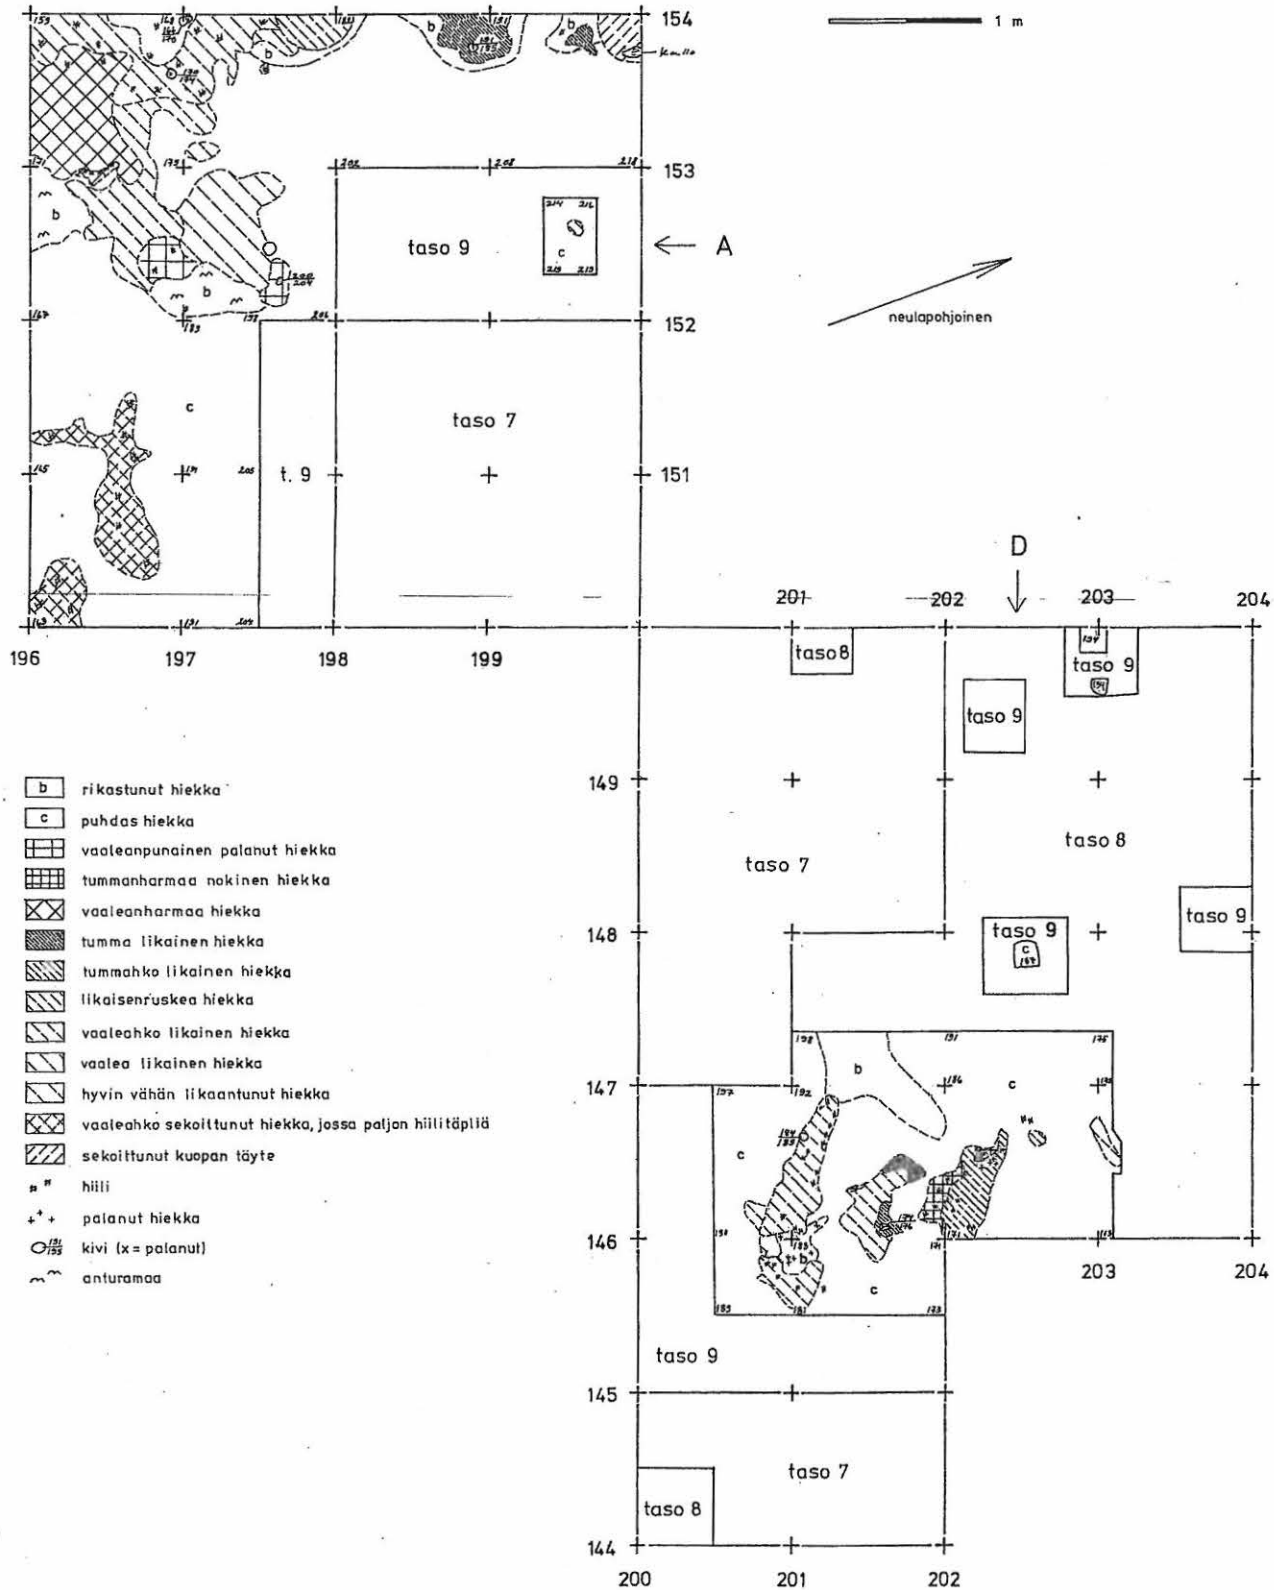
154

1 m

kallio

153

taso 9

A

neulapohjoinen

152

c

taso 7

t. 9

151

D

201 202 203 204

196 197 198 199

taso 8

taso 9

taso 9

149

taso 8

taso 7

148

taso 9

taso 9

147

b

c

c

146

c

203 204

taso 9

145

taso 7

taso 8

144

200 201 202

b rikastunut hiekka
c puhdas hiekka
vaaleanpunainen palanut hiekka
tummanharmaa nokinen hiekka
vaaleanharmaa hiekka
tumma likainen hiekka
tummahko likainen hiekka
likaisenruskea hiekka
vaaleahko likainen hiekka
vaalea likainen hiekka
hyvin vähän likaantunut hiekka
vaaleahko sekoittunut hiekka, jossa paljon hiilitäpliä
sekoittunut kuopan täyte
hiili
palanut hiekka
kivi (x = palanut)
anturamaa